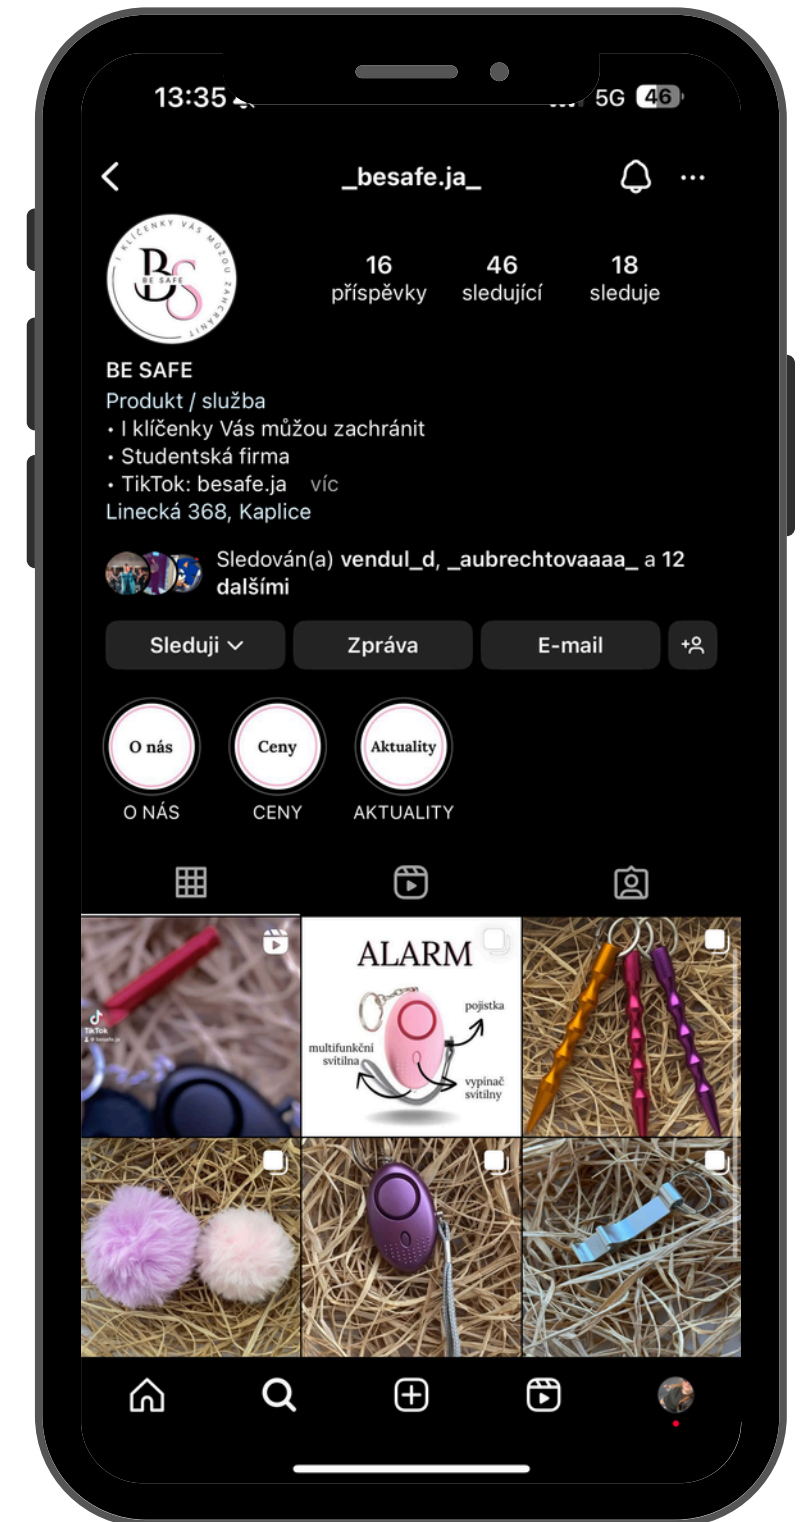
13:35

5G 46

_besafe.ja_

I KLÍČENKY VÁS MŮŽOU ZACHRÁNIT
BS
BE SAFE

16
příspěvky

46
sledující

18
sleduje

BE SAFE
Produkt / služba
• I klíčenky Vás můžou zachránit
• Studentská firma
• TikTok: besafe.ja ... víc
Linecká 368, Kaplice

Sledován(a) vendul_d, _aubrechtovaaaa_ a 12 dalšími

Sleduji
Zpráva
E-mail

O nás
O NÁS

Ceny
CENY

Aktuality
AKTUALITY

TikTok
@besafe.ja

ALARM
pojistka
multifunkční svítilna
vypínač svítilny